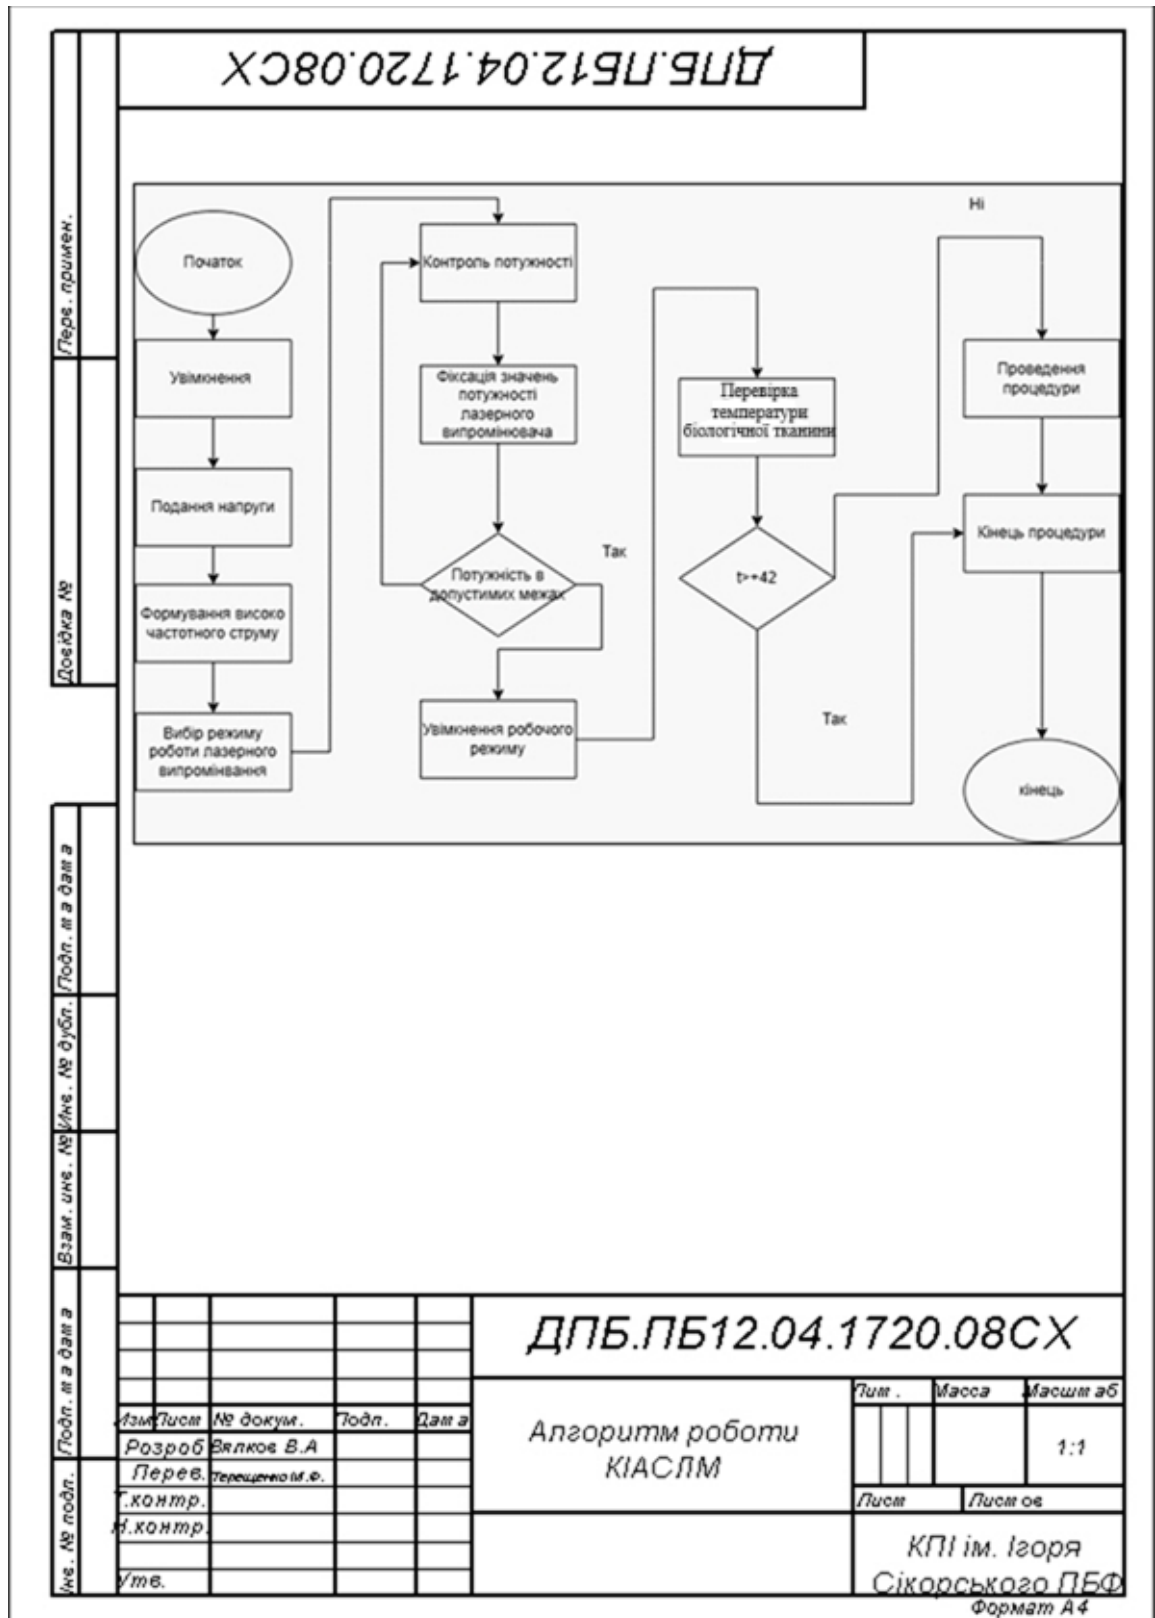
ДПБ.ПБ12.04.1720.08СХ

Перв. примен.

Довідка №

Початок

Увімкнення

Подання напруги

Формування високо частотного струму

Вибір режиму роботи лазерного випромінвання

Контроль потужності

Фіксація значень потужності лазерного випромінювача

Потужність в допустимих межах

Так

Увімкнення робочого режиму

Перевірка температури біологічної тканини

t>+42

Ні

Так

Проведення процедури

Кінець процедури

кінець

Подп. и дата

Инв. № дубл.

Взам. инв. №

Подп. и дата

Инв. № подл.

ДПБ.ПБ12.04.1720.08СХ

| Изм | Лист | № докум. | Подп. | Дата |
|---|---|---|---|---|
| Розроб | | Вялков В.А | | |
| Перев. | | Терещенко М.Ф. | | |
| Т.контр. | | | | |
| Н.контр. | | | | |
| Утв. | | | | |

Алгоритм роботи КІАСЛМ

| Лит. | Масса | Масштаб |
|---|---|---|
| | | 1:1 |
| Лист | Листов | |

КПІ ім. Ігоря Сікорського ПБФ

Формат А4